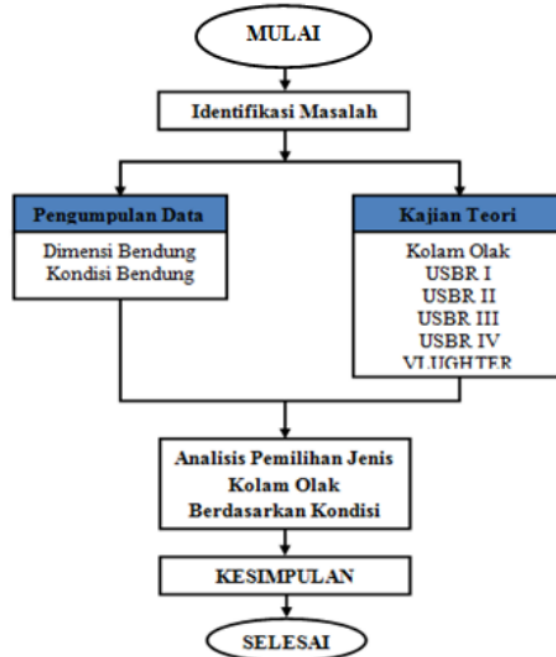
MULAI

Identifikasi Masalah

Pengumpulan Data

Dimensi Bendung
Kondisi Bendung

Kajian Teori

Kolam Olak
USBR I
USBR II
USBR III
USBR IV
VLUGHTER

Analisis Pemilihan Jenis Kolam Olak Berdasarkan Kondisi

KESIMPULAN

SELESAI